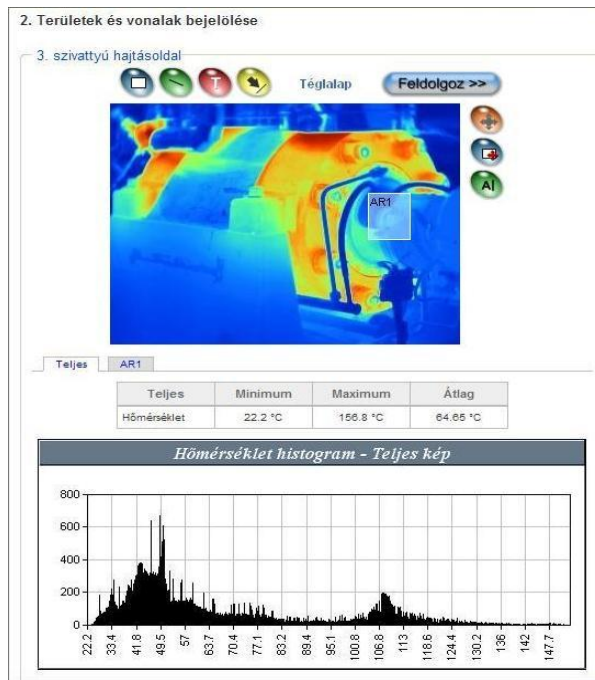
2. Területek és vonalak bejelölése

3. szivattyú hajtásoldal

Téglalap

Feldolgoz >>

AR1

AI

Teljes

AR1

| Teljes | Minimum | Maximum | Átlag |
|---|---|---|---|
| Hőmérséklet | 22.2 °C | 156.8 °C | 64.65 °C |

Hőmérséklet histogram - Teljes kép

800
600
400
200
0

22.2
33.4
41.8
49.5
57
63.7
70.4
77.1
83.2
89.4
95.1
100.8
106.8
113
118.6
124.4
130.2
136
142
147.7